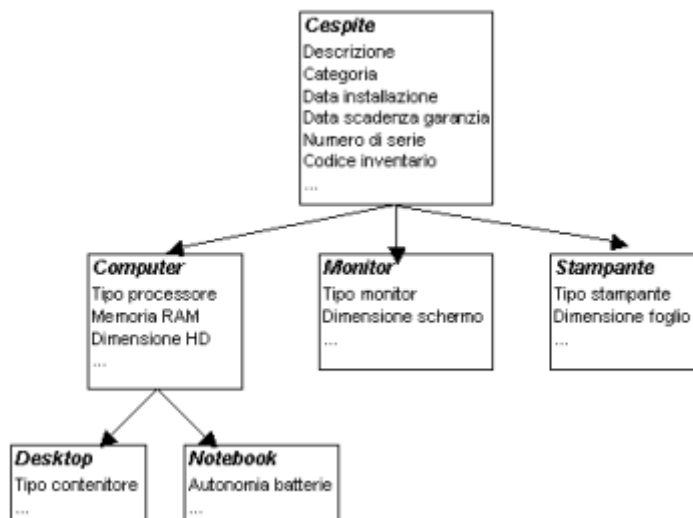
Cespite
Descrizione
Categoria
Data installazione
Data scadenza garanzia
Numero di serie
Codice inventario
...

Computer
Tipo processore
Memoria RAM
Dimensione HD
...

Monitor
Tipo monitor
Dimensione schermo
...

Stampante
Tipo stampante
Dimensione foglio
...

Desktop
Tipo contenitore
...

Notebook
Autonomia batterie
...